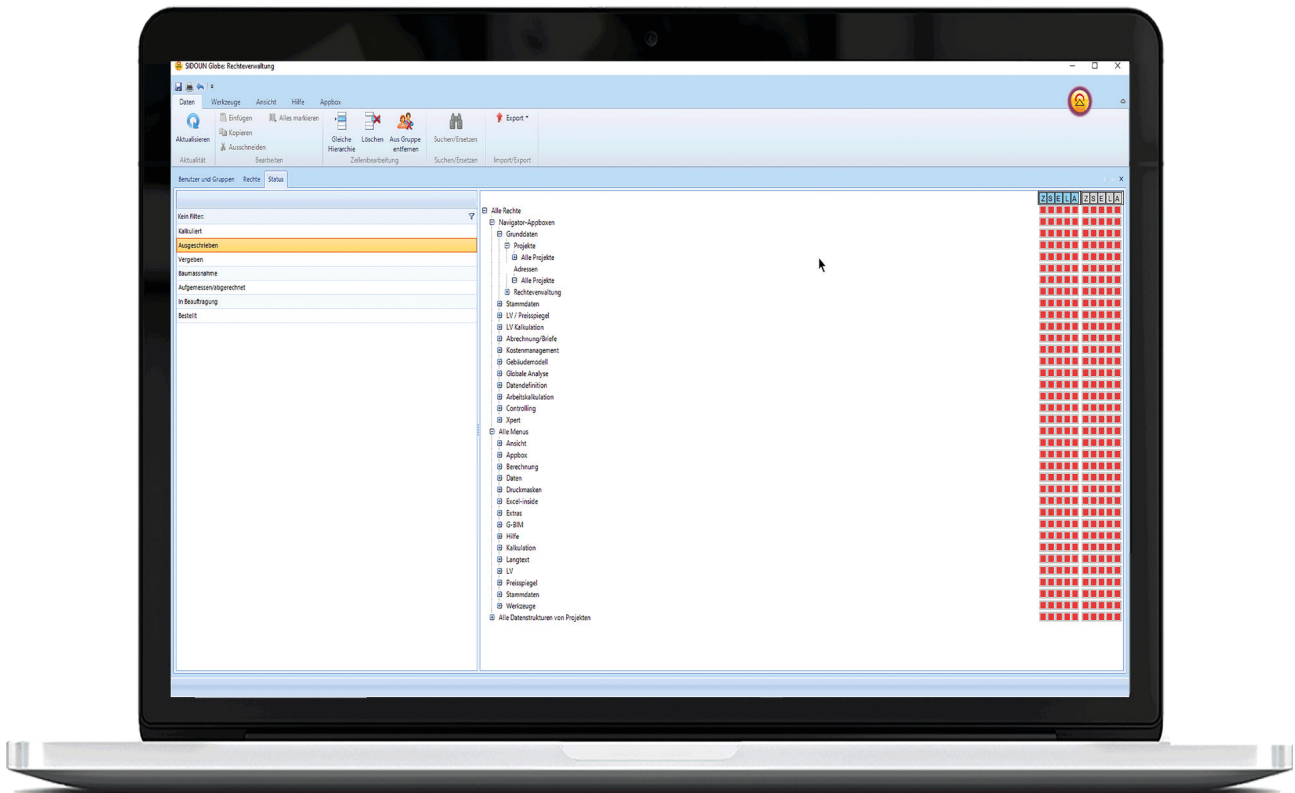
SIDOUN Globe: Rechteverwaltung

Daten Werkzeuge Ansicht Hilfe Appbox

Aktualisieren
Aktualität
Einfügen
Kopieren
Ausschneiden
Alles markieren
Bearbeiten
Gleiche Hierarchie
Löschen
Aus Gruppe entfernen
Zeilenbearbeitung
Suchen/Ersetzen
Suchen/Ersetzen
Export
Import/Export

Benutzer und Gruppen Rechte Status

Kein Filter:
Kalkuliert
Ausgeschrieben
Vergeben
Baumassnahme
Aufgemessen/abgerechnet
In Beauftragung
Bestellt

| Z | S | E | L | A | Z | S | E | L | A |
|---|---|---|---|---|---|---|---|---|---|

Alle Rechte
Navigator-Appboxen
Grunddaten
Projekte
Alle Projekte
Adressen
Alle Projekte
Rechteverwaltung
Stammdaten
LV / Preisspiegel
LV Kalkulation
Abrechnung/Briefe
Kostenmanagement
Gebäudemodell
Globale Analyse
Datendefinition
Arbeitskalkulation
Controlling
Xpert
Alle Menus
Ansicht
Appbox
Berechnung
Daten
Druckmasken
Excel-inside
Extras
G-BIM
Hilfe
Kalkulation
Langtext
LV
Preisspiegel
Stammdaten
Werkzeuge
Alle Datenstrukturen von Projekten